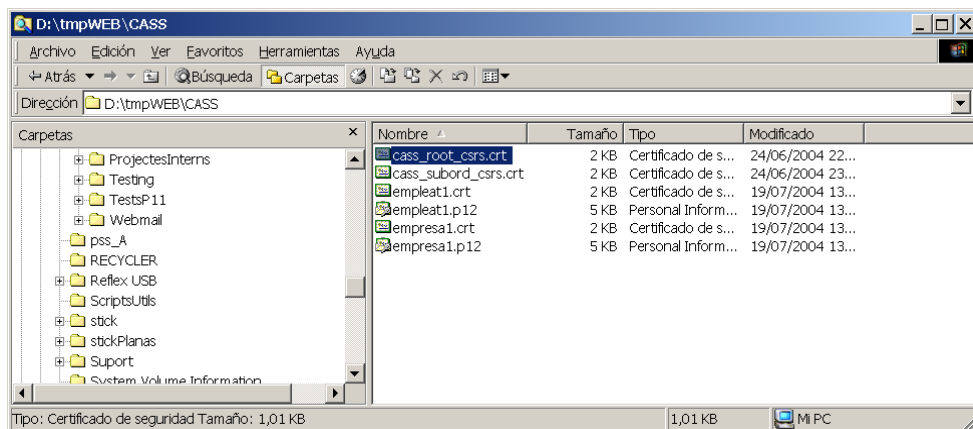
D:\tmpWEB\CASS

Archivo Edición Ver Favoritos Herramientas Ayuda

Atrás Búsqueda Carpetas

Dirección D:\tmpWEB\CASS

Carpetas ×

ProjectesInterns
Testing
TestsP11
Webmail
pss_A
RECYCLER
Reflex USB
ScriptsUtils
stick
stickPlanas
Suport
System Volume Information

| Nombre | Tamaño | Tipo | Modificado |
|---|---|---|---|
| cass_root_csrs.crt | 2 KB | Certificado de s... | 24/06/2004 22... |
| cass_subord_csrs.crt | 2 KB | Certificado de s... | 24/06/2004 23... |
| empleat1.crt | 2 KB | Certificado de s... | 19/07/2004 13... |
| empleat1.p12 | 5 KB | Personal Inform... | 19/07/2004 13... |
| empresa1.crt | 2 KB | Certificado de s... | 19/07/2004 13... |
| empresa1.p12 | 5 KB | Personal Inform... | 19/07/2004 13... |

Tipo: Certificado de seguridad Tamaño: 1,01 KB 1,01 KB Mi PC